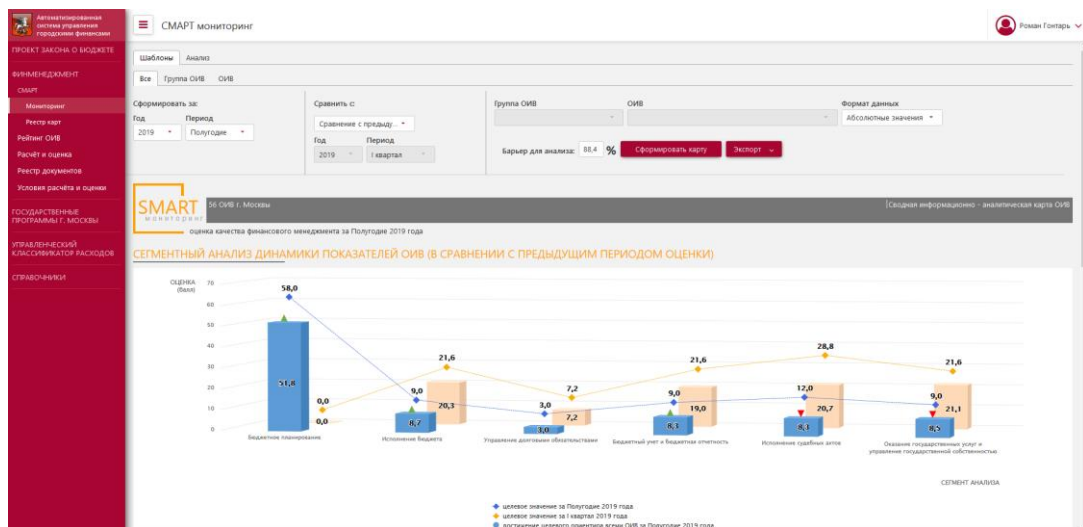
Автоматизированная система управления городскими финансами

СМАРТ мониторинг

Роман Гонтарь

ПРОЕКТ ЗАКОНА О БЮДЖЕТЕ
ФИНМЕНЕДЖМЕНТ
СМАРТ
Мониторинг
Реестр карт
Рейтинг ОИВ
Расчёт и оценка
Реестр документов
Условия расчёта и оценки
ГОСУДАРСТВЕННЫЕ ПРОГРАММЫ Г. МОСКВЫ
УПРАВЛЕНЧЕСКИЙ КЛАССИФИКАТОР РАСХОДОВ
СПРАВОЧНИКИ

Шаблоны Анализ

Все Группа ОИВ ОИВ

Сформировать за:
Год 2019
Период Полугодие

Сравнить с:
Сравнение с предыду...
Год 2019
Период I квартал

Группа ОИВ
ОИВ
Формат данных
Абсолютные значения

Барьер для анализа: 88,4 %
Сформировать карту
Экспорт

SMART мониторинг
56 ОИВ г. Москвы
Сводная информационно - аналитическая карта ОИВ
оценка качества финансового менеджмента за Полугодие 2019 года

СЕГМЕНТНЫЙ АНАЛИЗ ДИНАМИКИ ПОКАЗАТЕЛЕЙ ОИВ (В СРАВНЕНИИ С ПРЕДЫДУЩИМ ПЕРИОДОМ ОЦЕНКИ)

ОЦЕНКА (балл)
70
60
50
40
30
20
10
0

58,0
51,8
0,0
0,0
21,6
9,0
20,3
8,7
7,2
3,0
7,2
3,0
21,6
9,0
19,0
8,3
28,8
12,0
20,7
8,1
21,6
9,0
21,1
8,5

Бюджетное планирование
Исполнение бюджета
Управление долговыми обязательствами
Бюджетный учет и бюджетная отчетность
Исполнение судебных актов
Оказание государственных услуг и управление государственной собственностью

СЕГМЕНТ АНАЛИЗА

целевое значение за Полугодие 2019 года
целевое значение за I квартал 2019 года
достижение целевого ориентира всеми ОИВ за Полугодие 2019 года